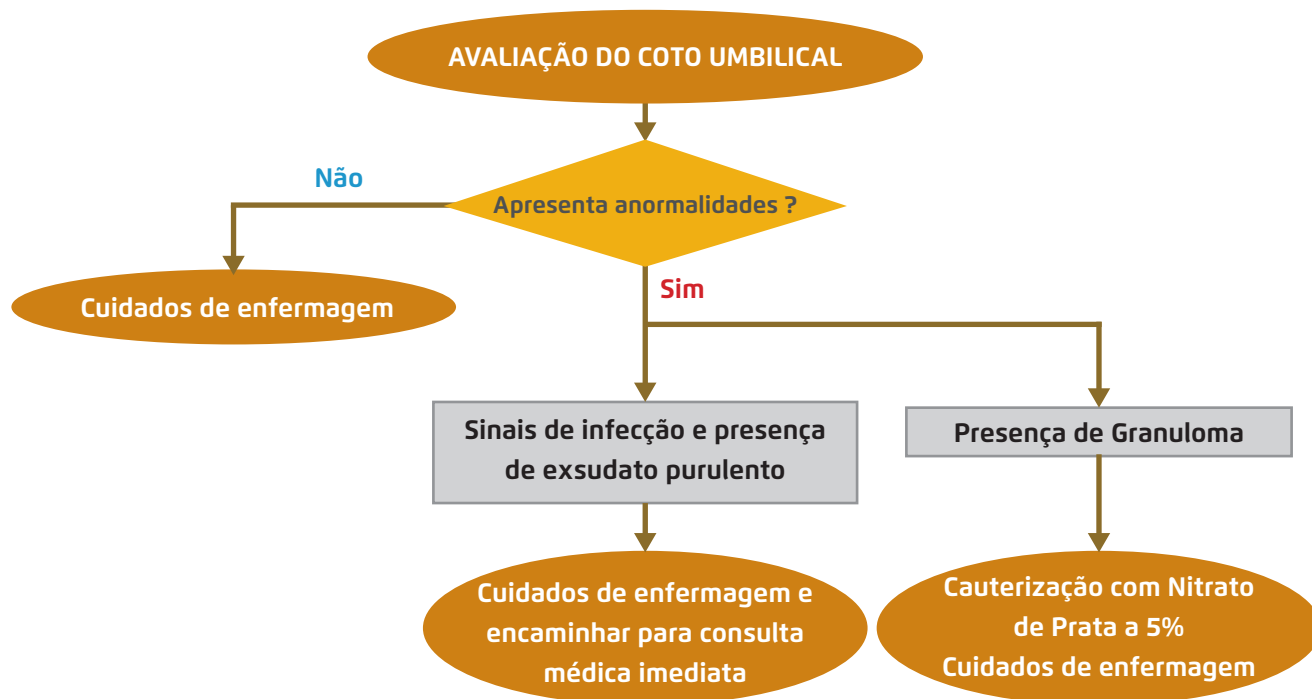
AVALIAÇÃO DO COTO UMBILICAL

Apresenta anormalidades ?

Não

Cuidados de enfermagem

Sim

Sinais de infecção e presença de exsudato purulento

Cuidados de enfermagem e encaminhar para consulta médica imediata

Presença de Granuloma

Cauterização com Nitrato de Prata a 5%
Cuidados de enfermagem